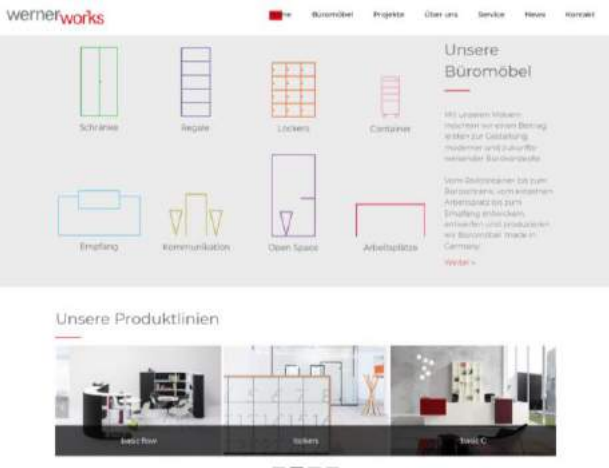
wernerworks

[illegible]e Büromöbel Projekte Über uns Service News Kontakt

Schränke
Regale
Lockers
Container

Unsere Büromöbel

Mit unseren Möbeln möchten wir einen Beitrag leisten zur Gestaltung moderner und zukunftsweisender Bürokonzepte.

Vom Beistellmöbel bis zum Büroschrank, vom einzelnen Arbeitsplatz bis zum Empfang entwickeln, entwerfen und produzieren wir Büromöbel 'Made in Germany'.

Weiter »

Empfang
Kommunikation
Open Space
Arbeitsplätze

Unsere Produktlinien

basic flow
lockers
basic C